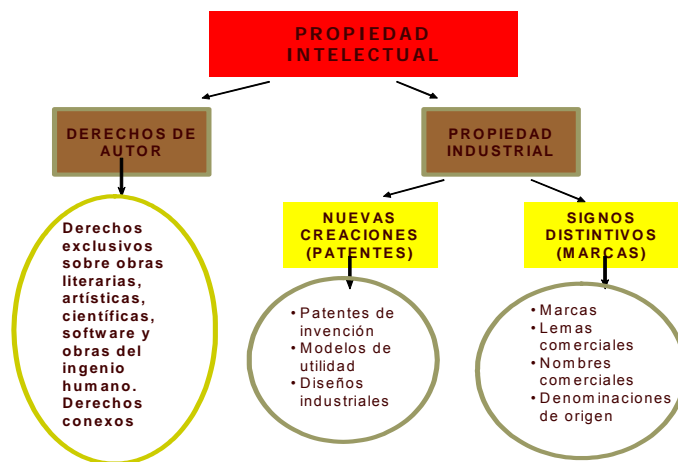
PROPIEDAD INTELECTUAL

DERECHOS DE AUTOR

Derechos exclusivos sobre obras literarias, artísticas, científicas, software y obras del ingenio humano. Derechos conexos

PROPIEDAD INDUSTRIAL

NUEVAS CREACIONES (PATENTES)

• Patentes de invención
• Modelos de utilidad
• Diseños industriales

SIGNOS DISTINTIVOS (MARCAS)

• Marcas
• Lemas comerciales
• Nombres comerciales
• Denominaciones de origen